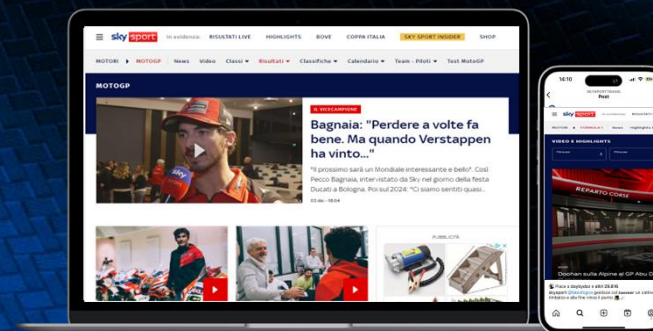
sky sport In evidenza: RISULTATI LIVE HIGHLIGHTS BOVE COPPA ITALIA SKY SPORT INSIDER SHOP

MOTORI MOTOGP News Video Classi Risultati Classifiche Calendario Team - Piloti Test MotoGP

MOTOGP

IL VICECAMPIONE

Bagnaia: "Perdere a volte fa bene. Ma quando Verstappen ha vinto..."

"Il prossimo sarà un Mondiale interessante e bello". Così Pecco Bagnaia, intervistato da Sky nel giorno della festa Ducati a Bologna. Poi sul 2024: "Ci siamo sentiti quasi...

PUBBLICITÀ

16:10

sky sport

MOTORI FORMULA 1 News

VIDEO E HIGHLIGHTS

REPARTO CORSE

Doohan sulla Alpine al GP Abu D